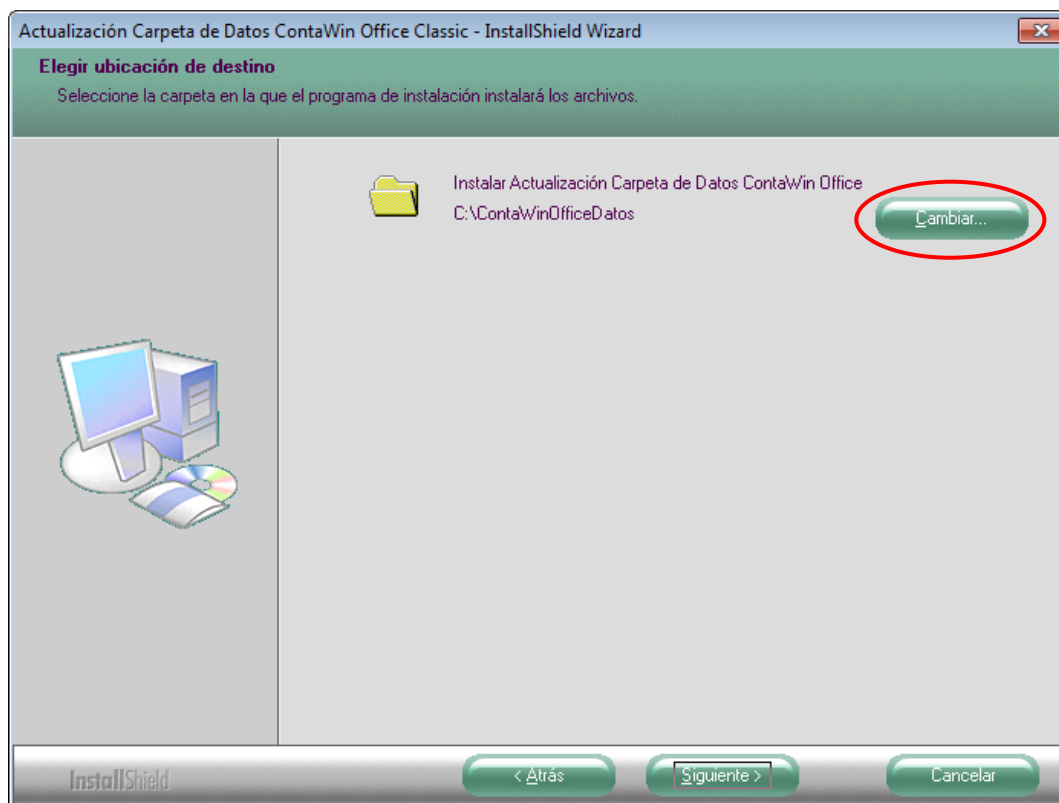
Actualización Carpeta de Datos ContaWin Office Classic - InstallShield Wizard

Elegir ubicación de destino

Seleccione la carpeta en la que el programa de instalación instalará los archivos.

Instalar Actualización Carpeta de Datos ContaWin Office

C:\ContaWinOfficeDatos

Cambiar...

InstallShield

< Atrás

Siguiente >

Cancelar